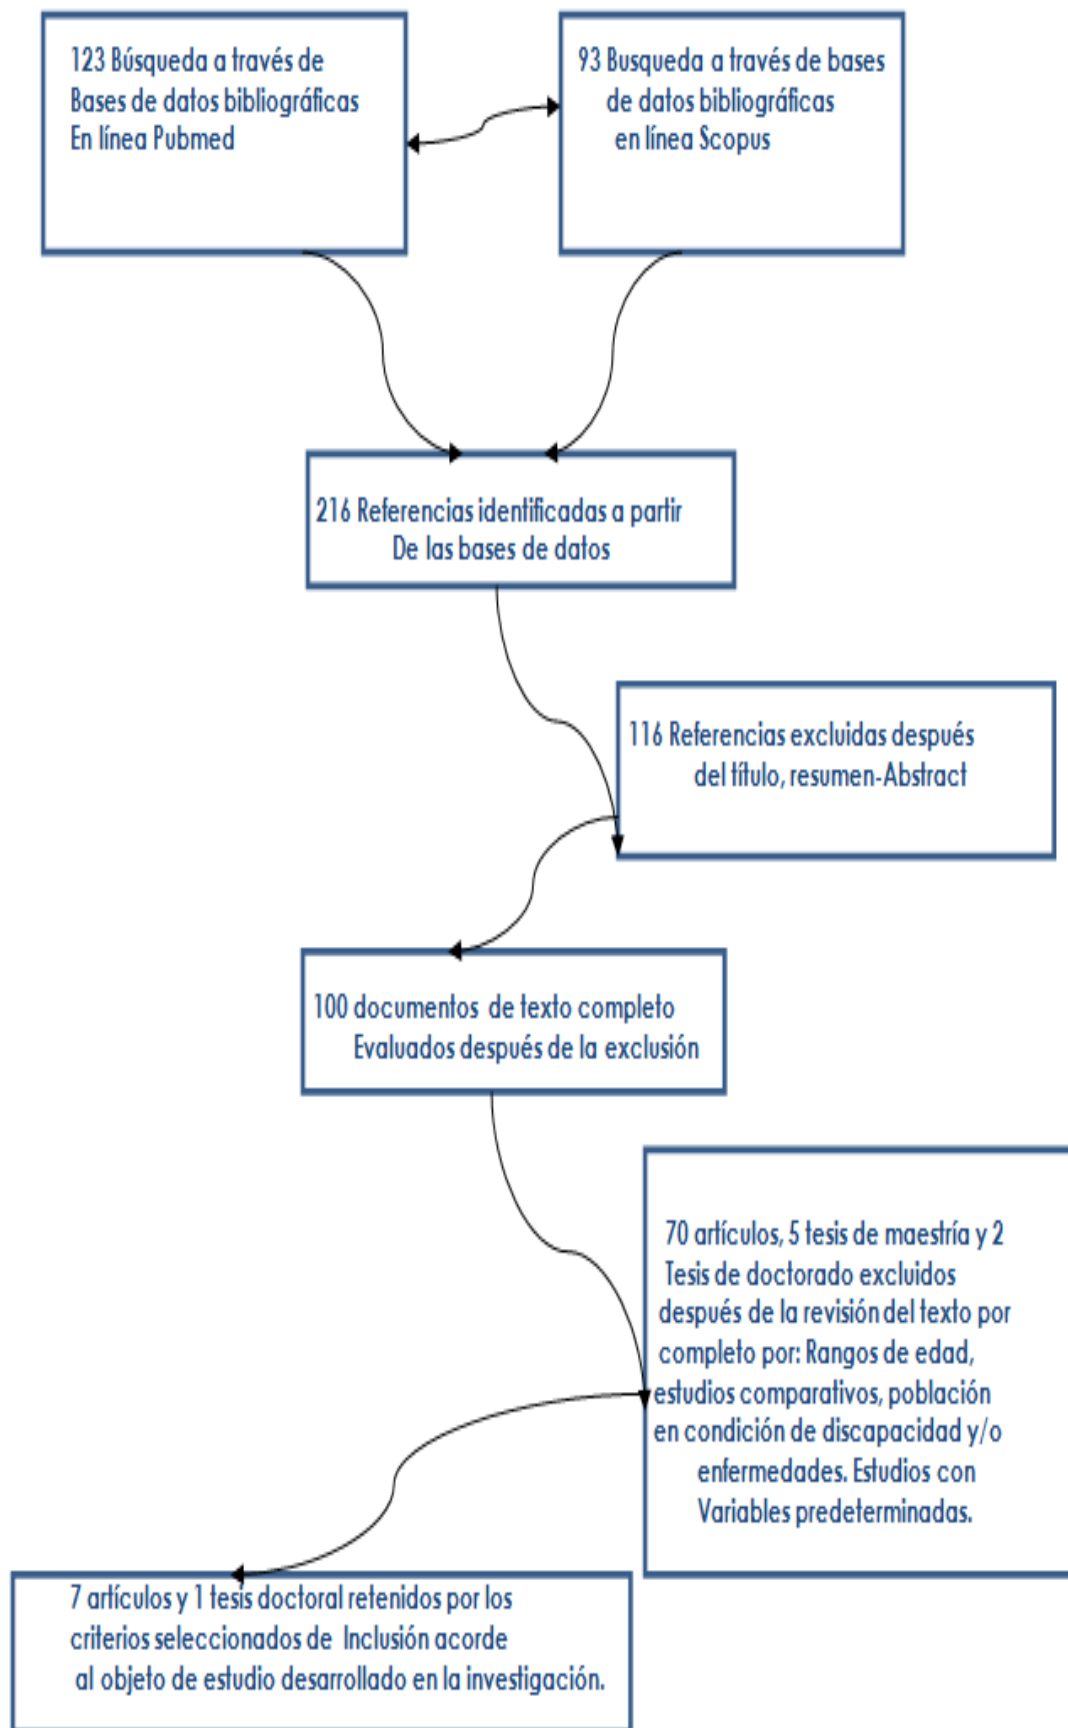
123 Búsqueda a través de Bases de datos bibliográficas En línea Pubmed

93 Busqueda a través de bases de datos bibliográficas en línea Scopus

216 Referencias identificadas a partir De las bases de datos

116 Referencias excluidas después del título, resumen-Abstract

100 documentos de texto completo Evaluados después de la exclusión

70 artículos, 5 tesis de maestría y 2 Tesis de doctorado excluidos después de la revisión del texto por completo por: Rangos de edad, estudios comparativos, población en condición de discapacidad y/o enfermedades. Estudios con Variables predeterminadas.

7 artículos y 1 tesis doctoral retenidos por los criterios seleccionados de Inclusión acorde al objeto de estudio desarrollado en la investigación.